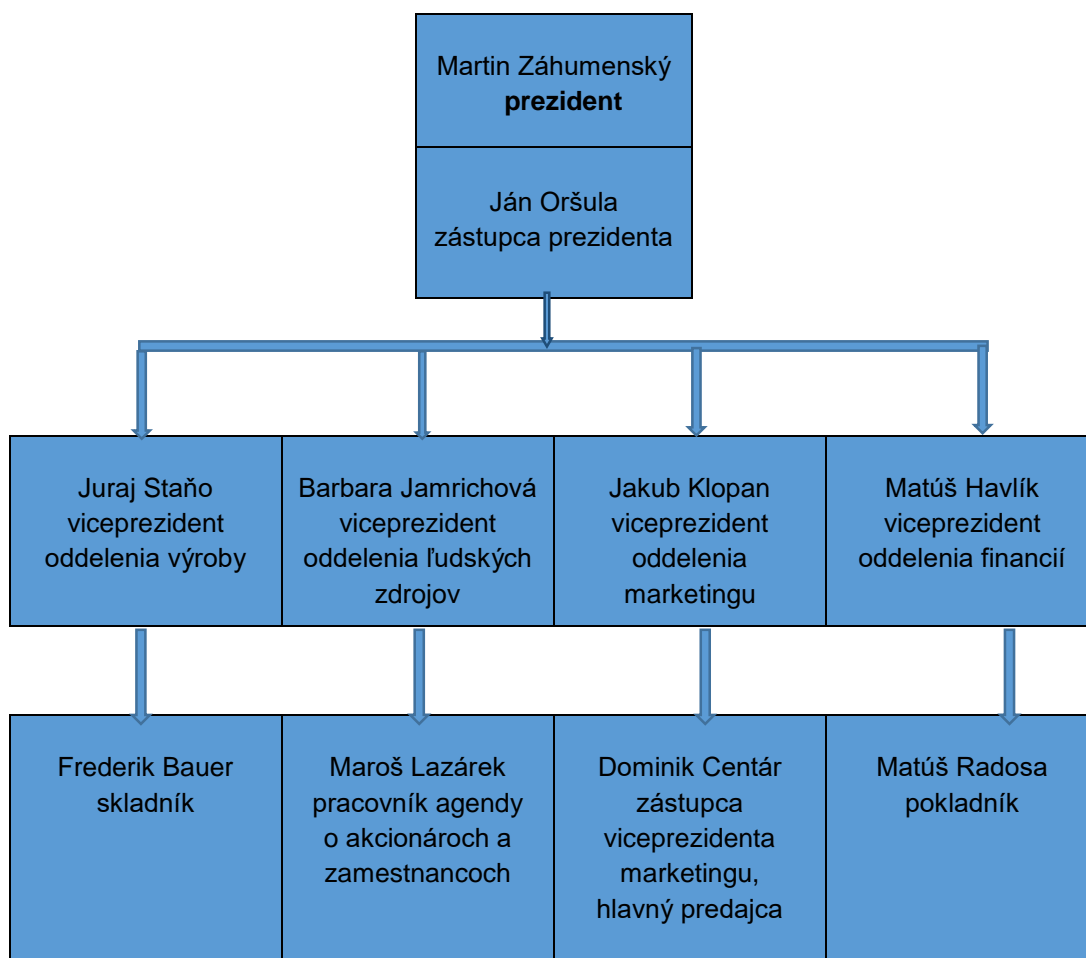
Martin Záhumenský
**prezident**

Ján Oršula
zástupca prezidenta

Juraj Staňo
viceprezident
oddelenia výroby

Barbara Jamrichová
viceprezident
oddelenia ľudských zdrojov

Jakub Klopan
viceprezident
oddelenia marketingu

Matúš Havlík
viceprezident
oddelenia financií

Frederik Bauer
skladník

Maroš Lazárek
pracovník agendy o akcionároch a zamestnancoch

Dominik Centár
zástupca viceprezidenta marketingu, hlavný predajca

Matúš Radosa
pokladník